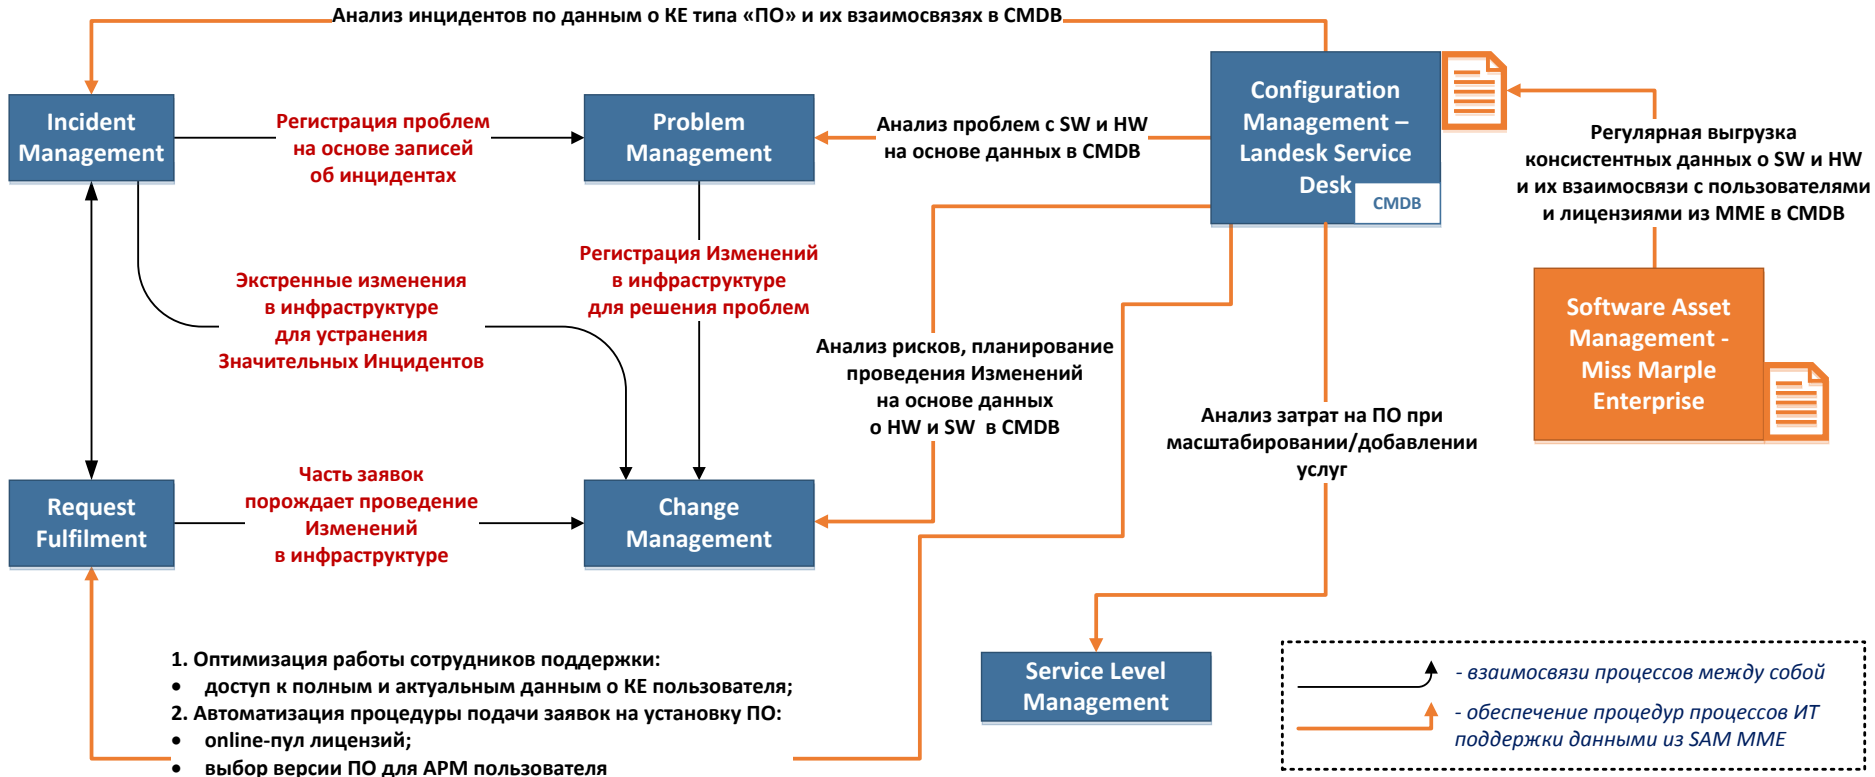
Анализ инцидентов по данным о КЕ типа «ПО» и их взаимосвязях в CMDB

Incident Management

Регистрация проблем на основе записей об инцидентах

Problem Management

Анализ проблем с SW и HW на основе данных в CMDB

Configuration Management – Landesk Service Desk

CMDB

Регулярная выгрузка консистентных данных о SW и HW и их взаимосвязи с пользователями и лицензиями из MME в CMDB

Экстренные изменения в инфраструктуре для устранения Значительных Инцидентов

Регистрация Изменений в инфраструктуре для решения проблем

Software Asset Management - Miss Marple Enterprise

Анализ рисков, планирование проведения Изменений на основе данных о HW и SW в CMDB

Анализ затрат на ПО при масштабировании/добавлении услуг

Request Fulfilment

Часть заявок порождает проведение Изменений в инфраструктуре

Change Management

Service Level Management

1. Оптимизация работы сотрудников поддержки:
• доступ к полным и актуальным данным о КЕ пользователя;
2. Автоматизация процедуры подачи заявок на установку ПО:
• online-пул лицензий;
• выбор версии ПО для АРМ пользователя

- взаимосвязи процессов между собой

- обеспечение процедур процессов ИТ поддержки данными из SAM MME